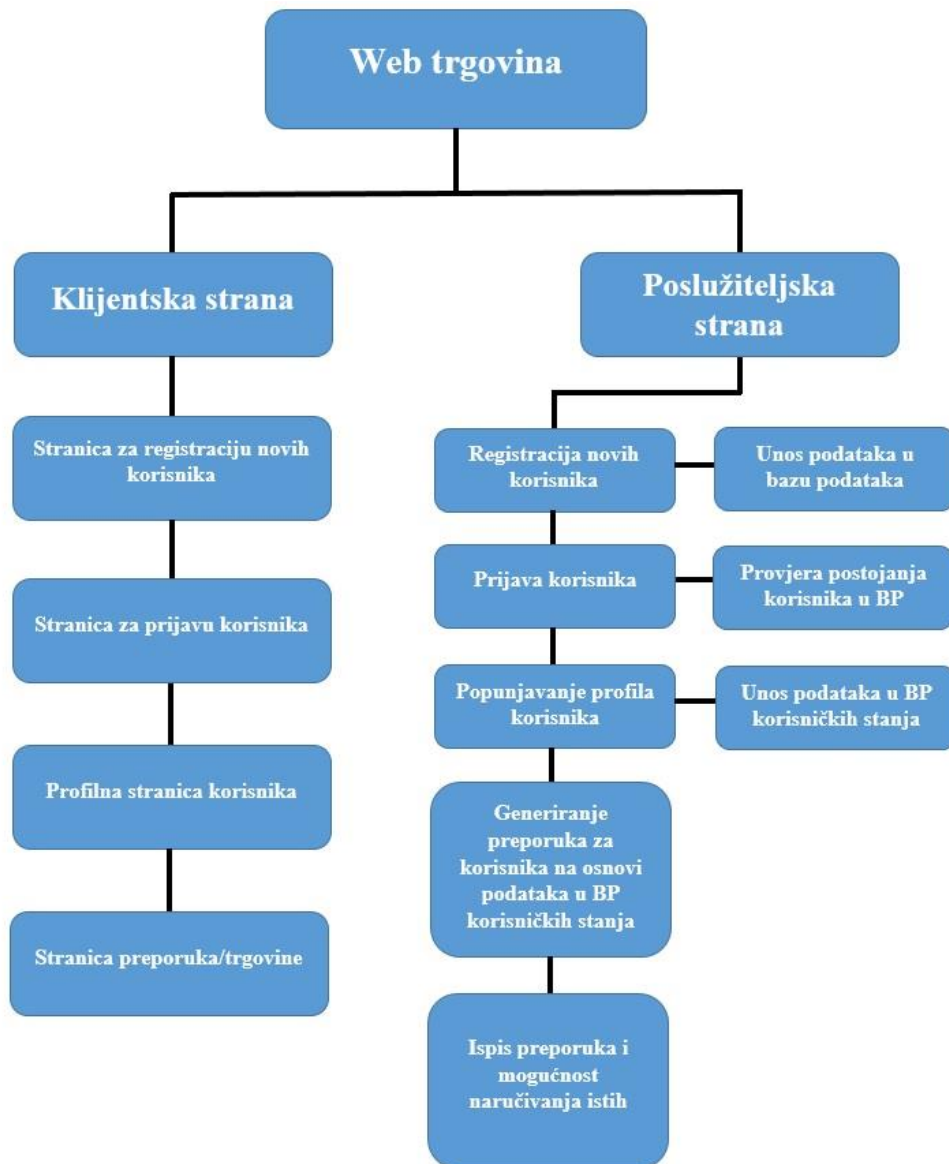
Web trgovina

Klijentska strana

Stranica za registraciju novih korisnika

Stranica za prijavu korisnika

Profilna stranica korisnika

Stranica preporuka/trgovine

Poslužiteljska strana

Registracija novih korisnika

Unos podataka u bazu podataka

Prijava korisnika

Provjera postojanja korisnika u BP

Popunjavanje profila korisnika

Unos podataka u BP korisničkih stanja

Generiranje preporuka za korisnika na osnovi podataka u BP korisničkih stanja

Ispis preporuka i mogućnost naručivanja istih